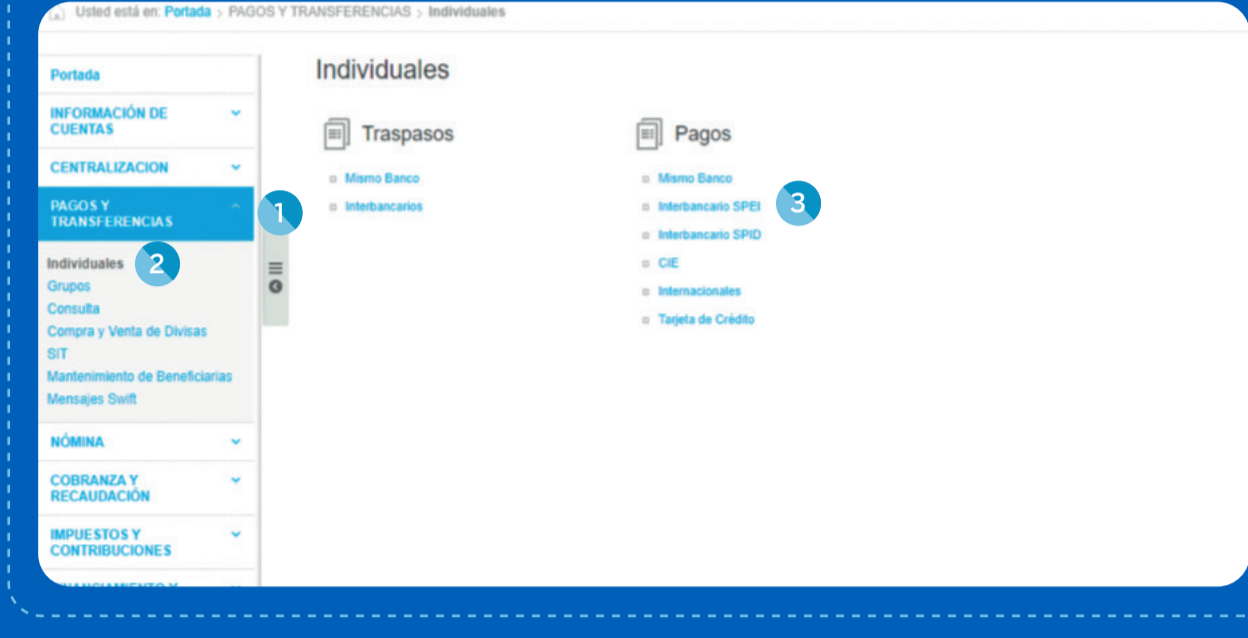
Usted está en: Portada > PAGOS Y TRANSFERENCIAS > Individuales

Portada
INFORMACIÓN DE CUENTAS
CENTRALIZACION
PAGOS Y TRANSFERENCIAS
1
Individuales
2
Grupos
Consulta
Compra y Venta de Divisas
SIT
Mantenimiento de Beneficiarias
Mensajes Swift
NÓMINA
COBRANZA Y RECAUDACIÓN
IMPUESTOS Y CONTRIBUCIONES
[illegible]

Individuales

Traspasos
Mismo Banco
Interbancarios

Pagos
Mismo Banco
Interbancario SPEI
3
Interbancario SPID
CIE
Internacionales
Tarjeta de Crédito